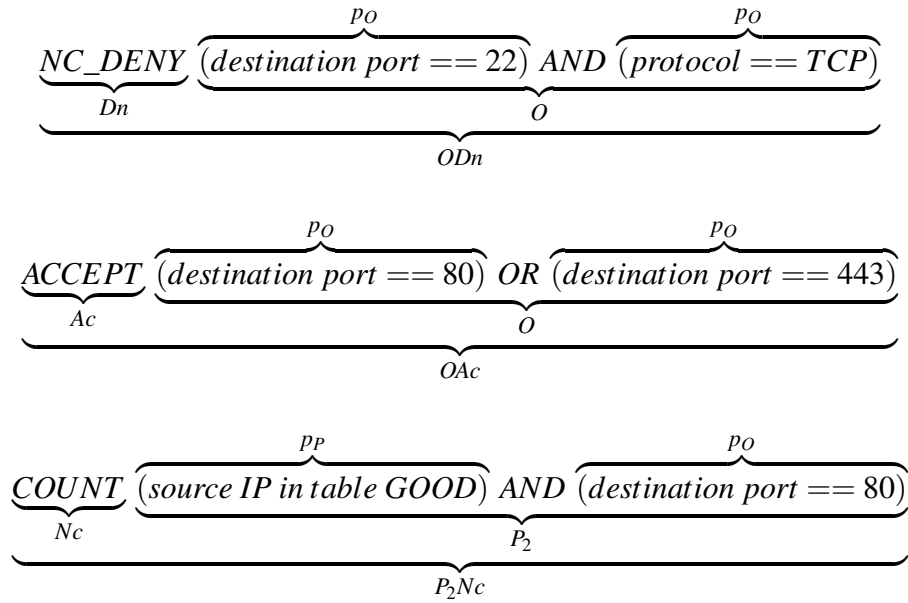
$\underbrace{\underbrace{NC\_DENY}_{Dn}\ \underbrace{\overbrace{(destination\ port == 22)}^{p_O}\ AND\ \overbrace{(protocol == TCP)}^{p_O}}_{O}}_{ODn}$

$\underbrace{\underbrace{ACCEPT}_{Ac}\ \underbrace{\overbrace{(destination\ port == 80)}^{p_O}\ OR\ \overbrace{(destination\ port == 443)}^{p_O}}_{O}}_{OAc}$

$\underbrace{\underbrace{COUNT}_{Nc}\ \underbrace{\overbrace{(source\ IP\ in\ table\ GOOD)}^{p_P}\ AND\ \overbrace{(destination\ port == 80)}^{p_O}}_{P_2}}_{P_2Nc}$